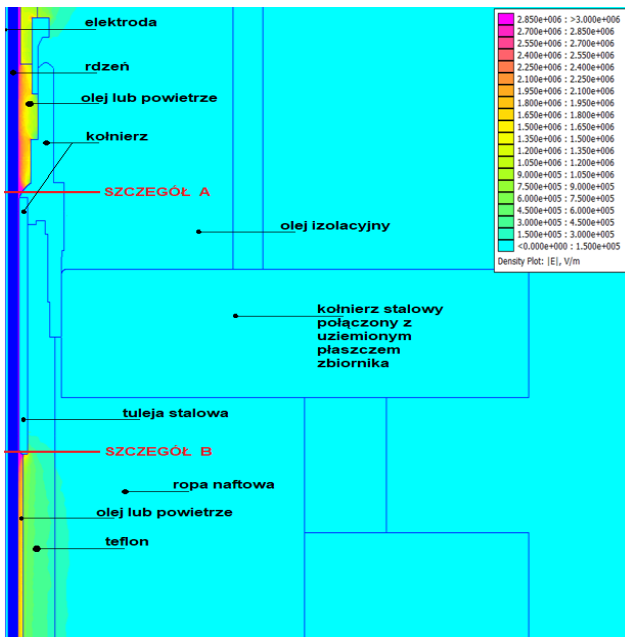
elektroda

rdzeń

olej lub powietrze

kołnierz

SZCZEGÓŁ A

olej izolacyjny

kołnierz stalowy połączony z uziemionym płaszczem zbiornika

tuleja stalowa

SZCZEGÓŁ B

ropa naftowa

olej lub powietrze

teflon

2.850e+006 : >3.000e+006
2.700e+006 : 2.850e+006
2.550e+006 : 2.700e+006
2.400e+006 : 2.550e+006
2.250e+006 : 2.400e+006
2.100e+006 : 2.250e+006
1.950e+006 : 2.100e+006
1.800e+006 : 1.950e+006
1.650e+006 : 1.800e+006
1.500e+006 : 1.650e+006
1.350e+006 : 1.500e+006
1.200e+006 : 1.350e+006
1.050e+006 : 1.200e+006
9.000e+005 : 1.050e+006
7.500e+005 : 9.000e+005
6.000e+005 : 7.500e+005
4.500e+005 : 6.000e+005
3.000e+005 : 4.500e+005
1.500e+005 : 3.000e+005
<0.000e+000 : 1.500e+005
Density Plot: |E|, V/m